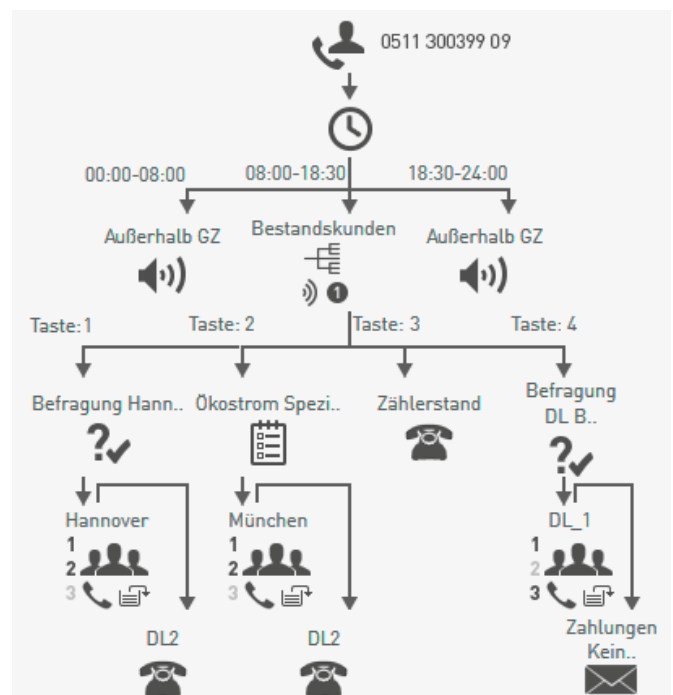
0511 300399 09

00:00-08:00
08:00-18:30
18:30-24:00

Außerhalb GZ
Bestandskunden
Außerhalb GZ

1

Taste: 1
Taste: 2
Taste: 3
Taste: 4

Befragung Hann..
Ökostrom Spezi..
Zählerstand
Befragung DL B..

Hannover
1
2
3

München
1
2
3

DL_1
1
2
3

DL2
DL2
Zahlungen Kein..